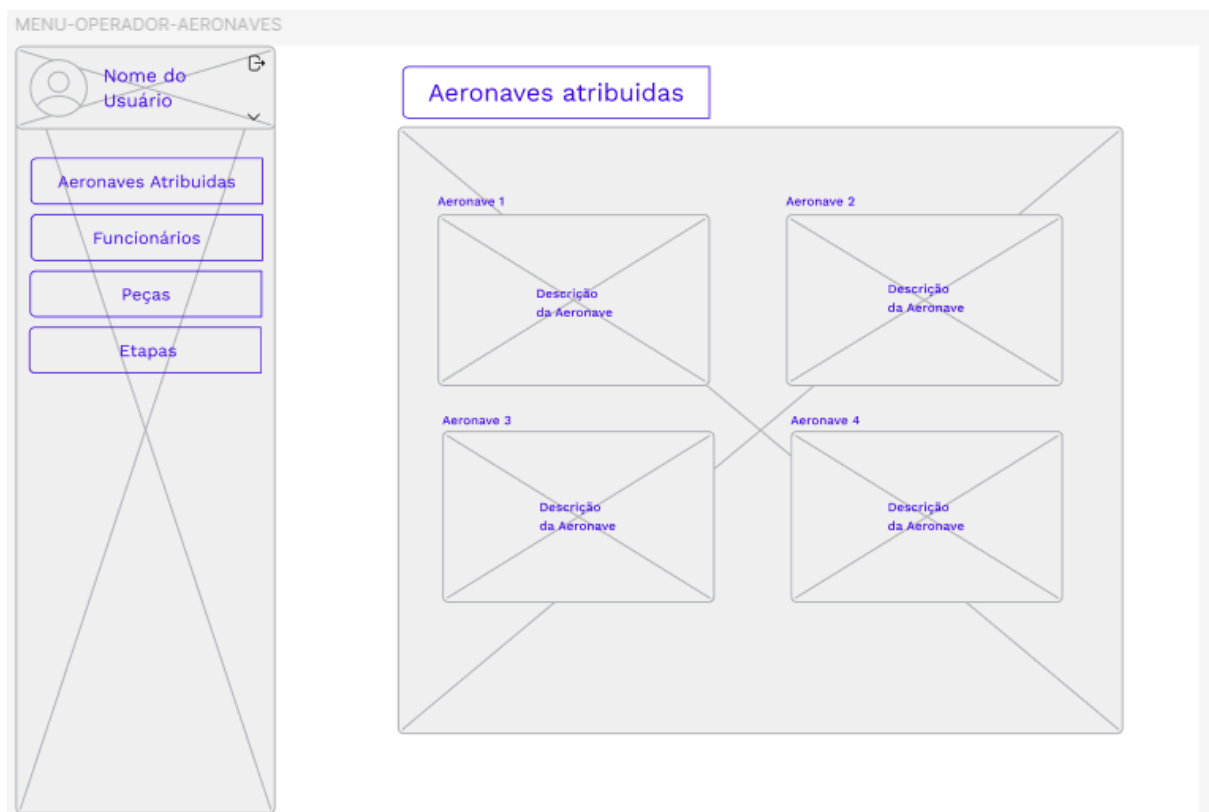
MENU-OPERADOR-AERONAVES

Nome do Usuário

Aeronaves Atribuidas

Funcionários

Peças

Etapas

Aeronaves atribuidas

Aeronave 1

Descrição da Aeronave

Aeronave 2

Descrição da Aeronave

Aeronave 3

Descrição da Aeronave

Aeronave 4

Descrição da Aeronave